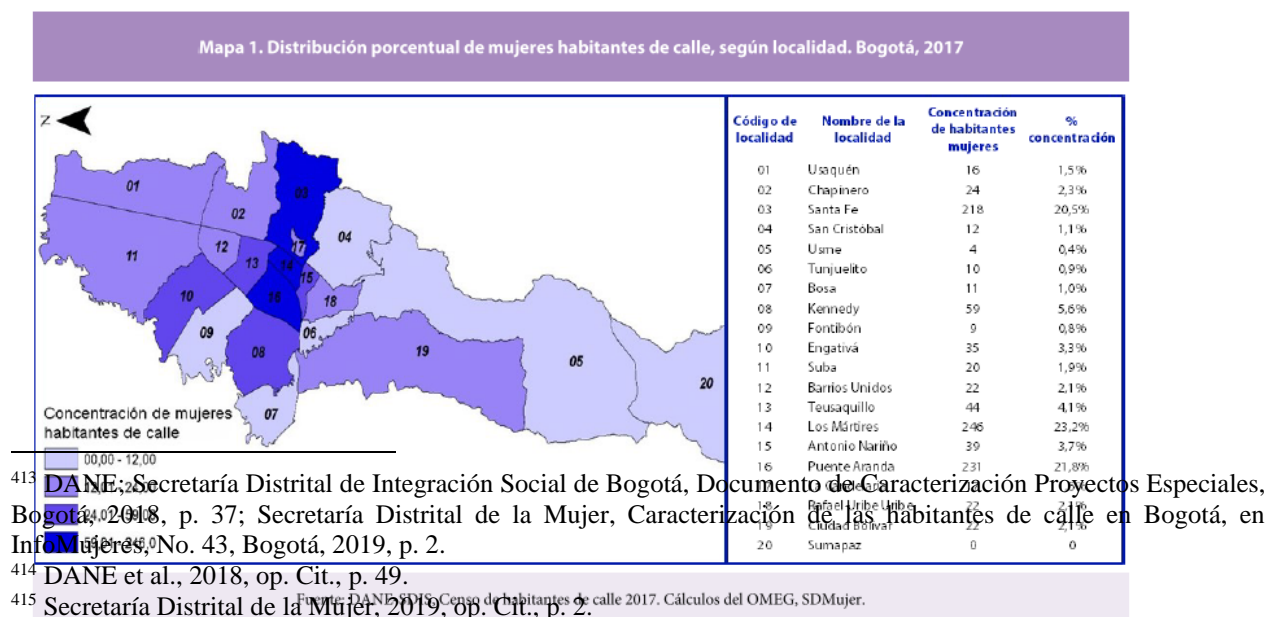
Mapa 1. Distribución porcentual de mujeres habitantes de calle, según localidad. Bogotá, 2017

N

01
02
03
04
05
06
07
08
09
10
11
12
13
14
15
16
17
18
19
20

Concentración de mujeres habitantes de calle

00,00 - 12,00

| Código de localidad | Nombre de la localidad | Concentración de habitantes mujeres | % concentración |
|---|---|---|---|
| 01 | Usaquén | 16 | 1,5% |
| 02 | Chapinero | 24 | 2,3% |
| 03 | Santa Fe | 218 | 20,5% |
| 04 | San Cristóbal | 12 | 1,1% |
| 05 | Usme | 4 | 0,4% |
| 06 | Tunjuelito | 10 | 0,9% |
| 07 | Bosa | 11 | 1,0% |
| 08 | Kennedy | 59 | 5,6% |
| 09 | Fontibón | 9 | 0,8% |
| 10 | Engativá | 35 | 3,3% |
| 11 | Suba | 20 | 1,9% |
| 12 | Barrios Unidos | 22 | 2,1% |
| 13 | Teusaquillo | 44 | 4,1% |
| 14 | Los Mártires | 246 | 23,2% |
| 15 | Antonio Nariño | 39 | 3,7% |
| 16 | Puente Aranda | 231 | 21,8% |
| 18 | Rafael Uribe Uribe | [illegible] | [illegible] |
| 19 | Ciudad Bolívar | 22 | 2,1% |
| 20 | Sumapaz | 0 | 0 |

Fuente: DANE-SDIS, Censo de habitantes de calle 2017. Cálculos del OMEG, SDMujer.

413 DANE; Secretaría Distrital de Integración Social de Bogotá, Documento de Caracterización Proyectos Especiales, Bogotá, 2018, p. 37; Secretaría Distrital de la Mujer, Caracterización de las habitantes de calle en Bogotá, en InfoMujeres, No. 43, Bogotá, 2019, p. 2.
414 DANE et al., 2018, op. Cit., p. 49.
415 Secretaría Distrital de la Mujer, 2019, op. Cit., p. 2.